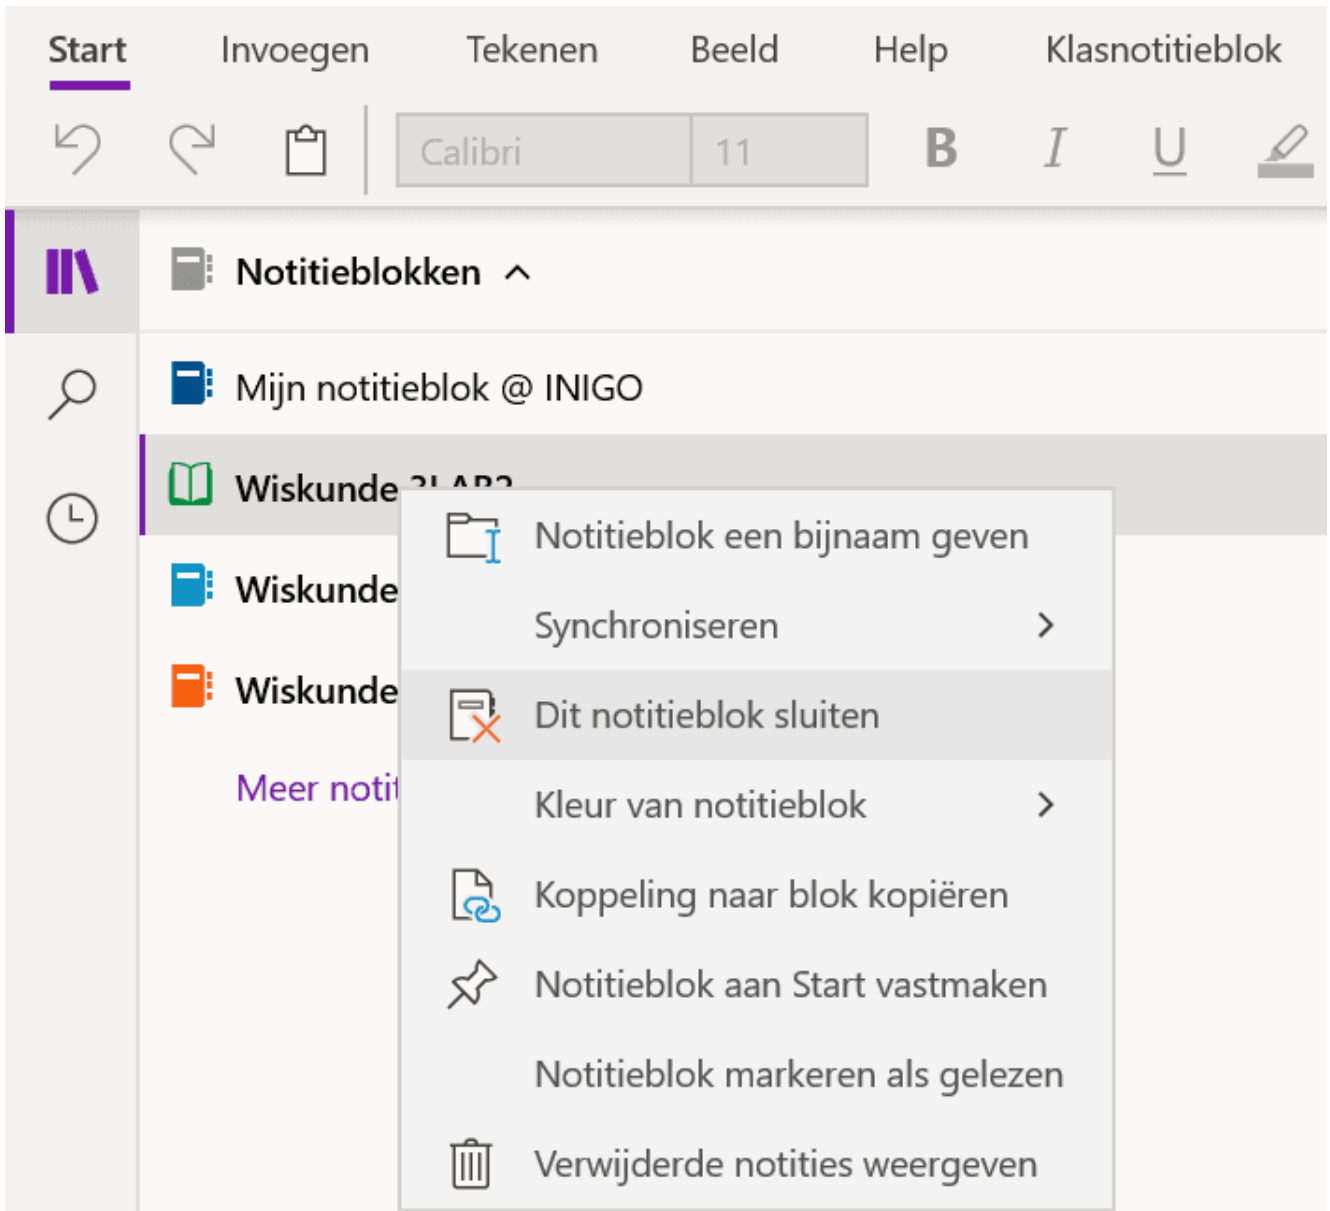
Start Invoegen Tekenen Beeld Help Klasnotitieblok

Calibri 11 B I U

Notitieblokken

Mijn notitieblok @ INIGO

Wiskunde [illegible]

Wiskunde

Wiskunde

Meer noti

Notitieblok een bijnaam geven

Synchroniseren

Dit notitieblok sluiten

Kleur van notitieblok

Koppeling naar blok kopiëren

Notitieblok aan Start vastmaken

Notitieblok markeren als gelezen

Verwijderde notities weergeven